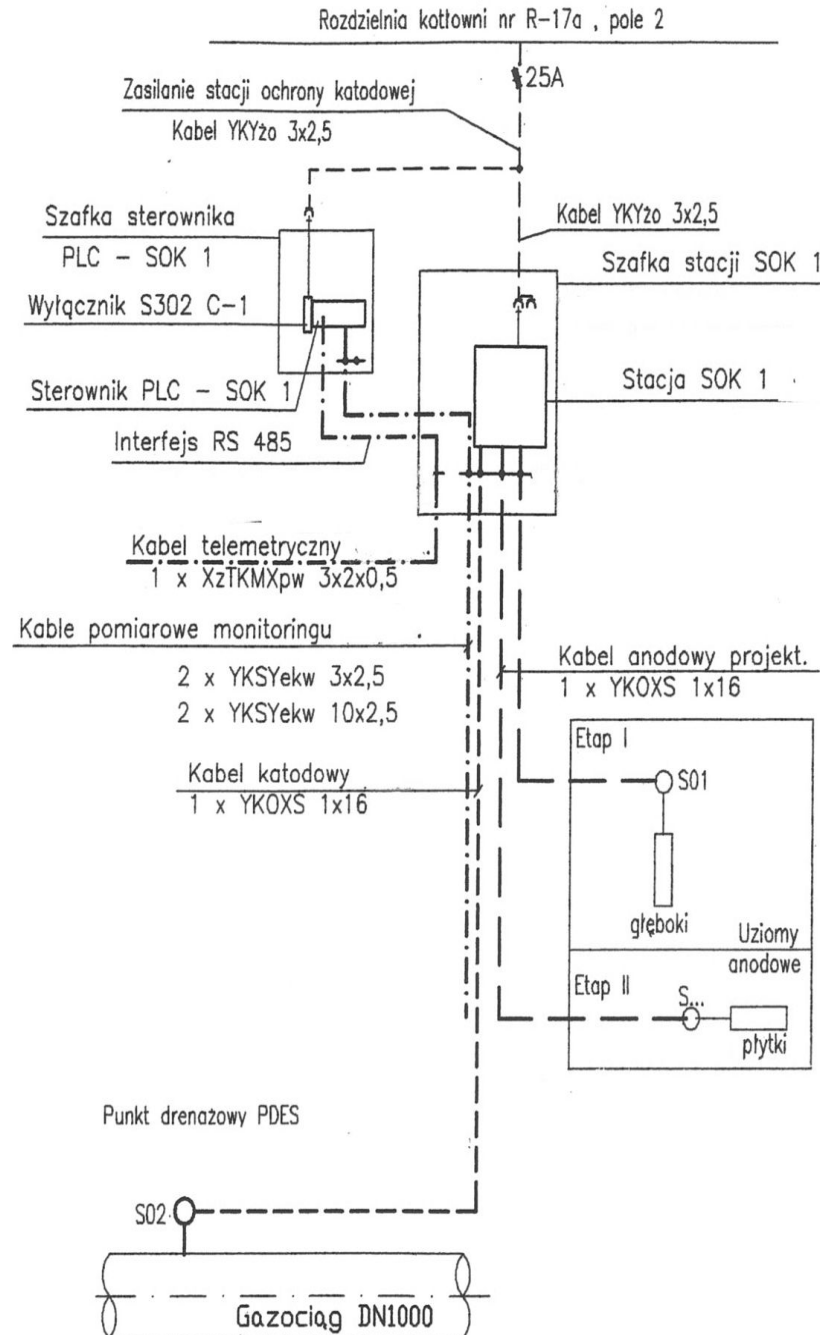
Rozdzielnia kotłowni nr R-17a , pole 2

25A

Zasilanie stacji ochrony katodowej

Kabel YKYżo 3x2,5

Szafka sterownika

PLC – SOK 1

Kabel YKYżo 3x2,5

Szafka stacji SOK 1

Wyłącznik S302 C-1

Stacja SOK 1

Sterownik PLC – SOK 1

Interfejs RS 485

Kabel telemetryczny

1 x XzTKMXpw 3x2x0,5

Kable pomiarowe monitoringu

2 x YKSYekw 3x2,5

2 x YKSYekw 10x2,5

Kabel anodowy projekt.

1 x YKOXS 1x16

Etap I

S01

Kabel katodowy

1 x YKOXS 1x16

głęboki

Uziomy anodowe

Etap II

S...

płytki

Punkt drenażowy PDES

S02

Gazociąg DN1000